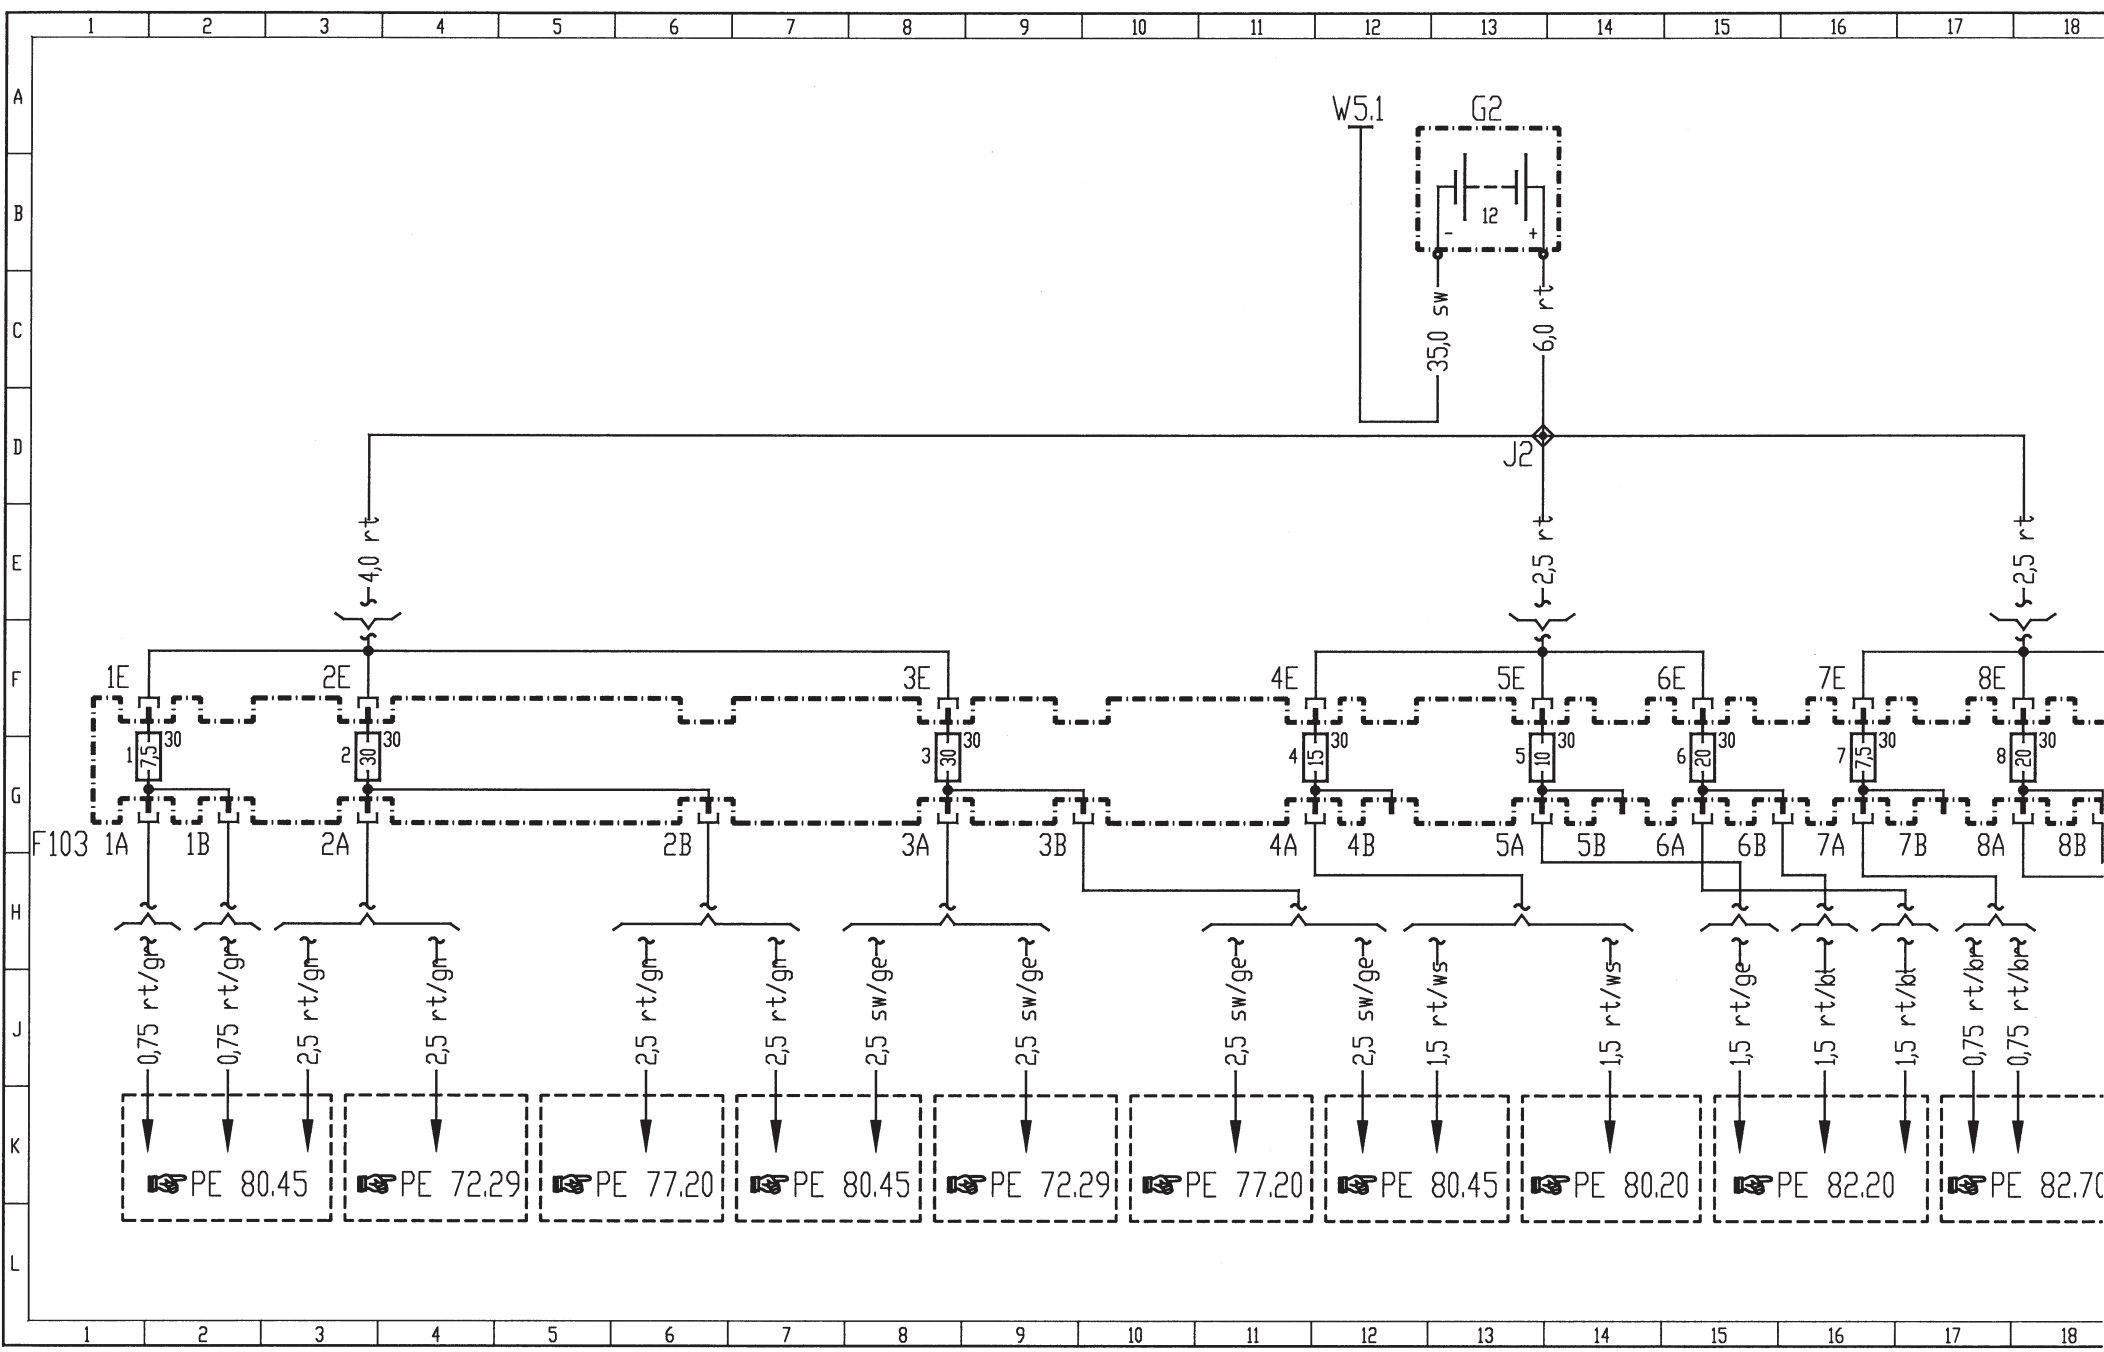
1 2 3 4 5 6 7 8 9 10 11 12 13 14 15 16 17 18

A
B
C
D
E
F
G
H
J
K
L

W5.1
G2
12
-
+
35,0 sw
6,0 rt
J2
4,0 rt
2,5 rt
2,5 rt

1E 2E 3E 4E 5E 6E 7E 8E
1 7,5 30
2 30 30
3 30 30
4 15 30
5 10 30
6 20 30
7 7,5 30
8 20 30
F103 1A 1B 2A 2B 3A 3B 4A 4B 5A 5B 6A 6B 7A 7B 8A 8B

0,75 rt/gn
0,75 rt/gn
2,5 rt/gn
2,5 rt/gn
2,5 rt/gn
2,5 rt/gn
2,5 sw/ge
2,5 sw/ge
2,5 sw/ge
2,5 sw/ge
1,5 rt/ws
1,5 rt/ws
1,5 rt/ge
1,5 rt/bl
1,5 rt/bl
0,75 rt/br
0,75 rt/br

PE 80.45
PE 72.29
PE 77.20
PE 80.45
PE 72.29
PE 77.20
PE 80.45
PE 80.20
PE 82.20
PE 82.70

1 2 3 4 5 6 7 8 9 10 11 12 13 14 15 16 17 18